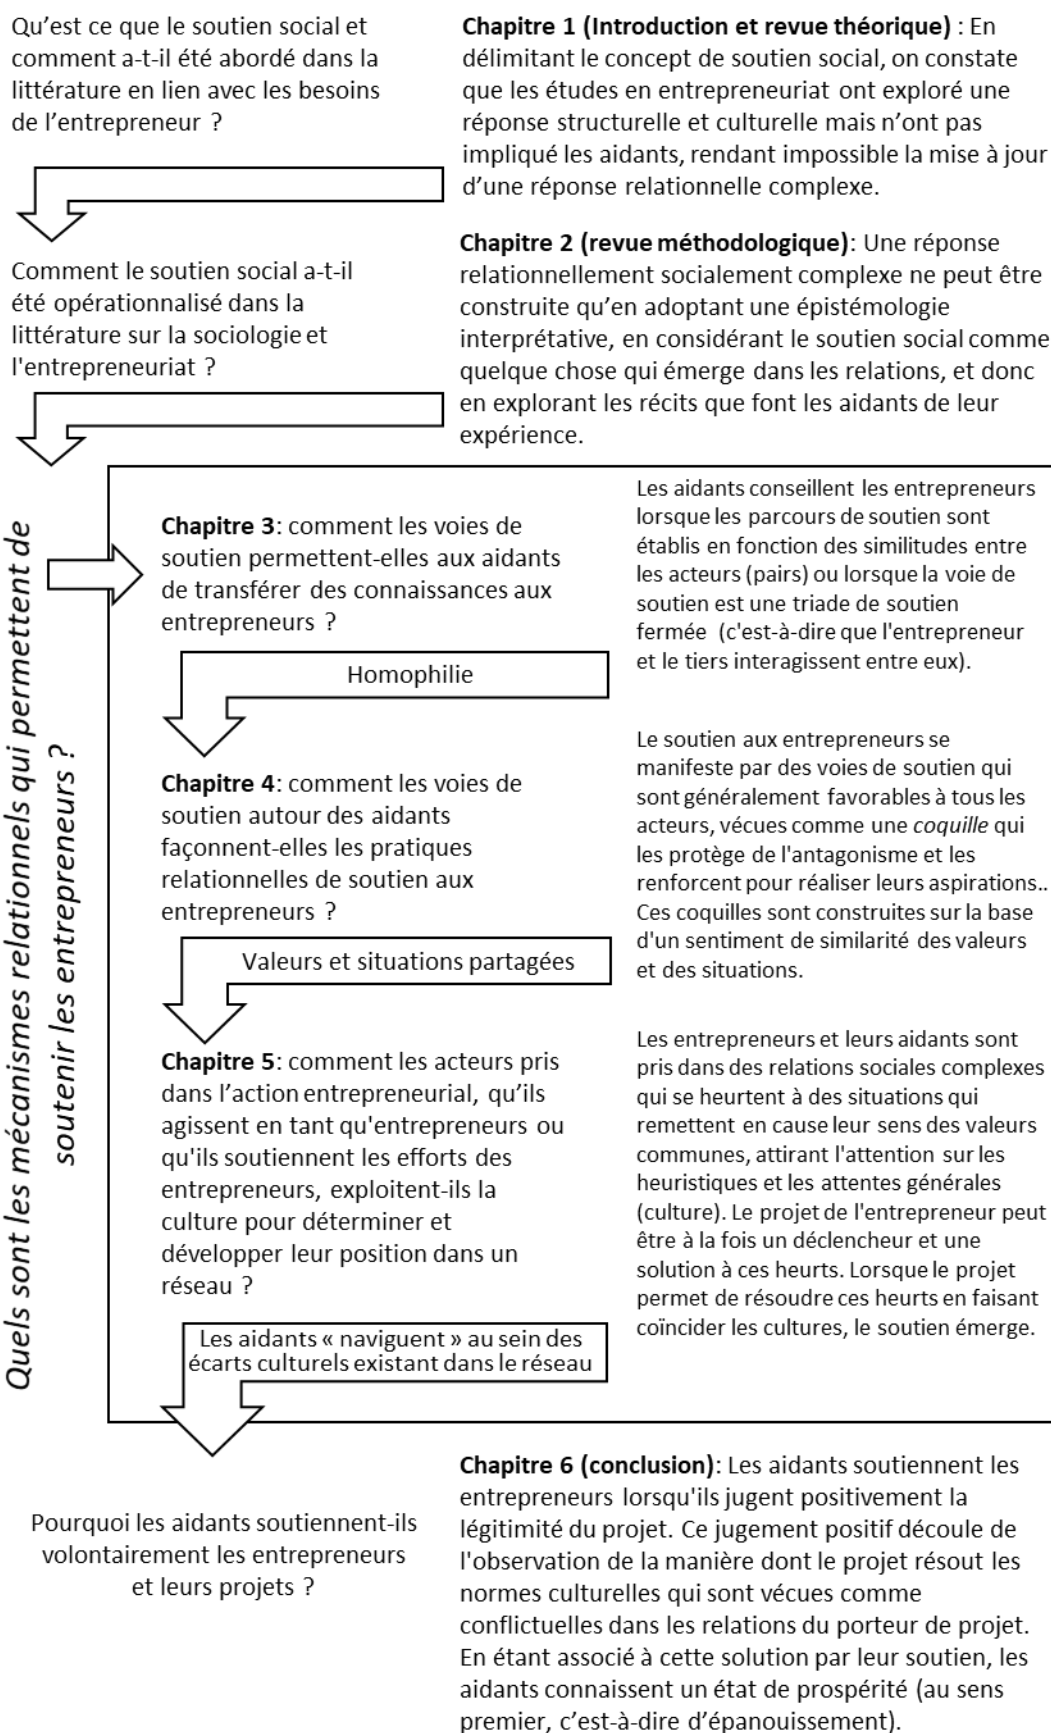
Qu'est ce que le soutien social et comment a-t-il été abordé dans la littérature en lien avec les besoins de l'entrepreneur ?

**Chapitre 1 (Introduction et revue théorique)** : En délimitant le concept de soutien social, on constate que les études en entrepreneuriat ont exploré une réponse structurelle et culturelle mais n'ont pas impliqué les aidants, rendant impossible la mise à jour d'une réponse relationnelle complexe.

Comment le soutien social a-t-il été opérationnalisé dans la littérature sur la sociologie et l'entrepreneuriat ?

**Chapitre 2 (revue méthodologique)**: Une réponse relationnellement socialement complexe ne peut être construite qu'en adoptant une épistémologie interprétative, en considérant le soutien social comme quelque chose qui émerge dans les relations, et donc en explorant les récits que font les aidants de leur expérience.

Quels sont les mécanismes relationnels qui permettent de soutenir les entrepreneurs ?

**Chapitre 3**: comment les voies de soutien permettent-elles aux aidants de transférer des connaissances aux entrepreneurs ?

Les aidants conseillent les entrepreneurs lorsque les parcours de soutien sont établis en fonction des similitudes entre les acteurs (pairs) ou lorsque la voie de soutien est une triade de soutien fermée (c'est-à-dire que l'entrepreneur et le tiers interagissent entre eux).

Homophilie

**Chapitre 4**: comment les voies de soutien autour des aidants façonnent-elles les pratiques relationnelles de soutien aux entrepreneurs ?

Le soutien aux entrepreneurs se manifeste par des voies de soutien qui sont généralement favorables à tous les acteurs, vécues comme une *coquille* qui les protège de l'antagonisme et les renforcent pour réaliser leurs aspirations.. Ces coquilles sont construites sur la base d'un sentiment de similarité des valeurs et des situations.

Valeurs et situations partagées

**Chapitre 5**: comment les acteurs pris dans l'action entrepreneurial, qu'ils agissent en tant qu'entrepreneurs ou qu'ils soutiennent les efforts des entrepreneurs, exploitent-ils la culture pour déterminer et développer leur position dans un réseau ?

Les entrepreneurs et leurs aidants sont pris dans des relations sociales complexes qui se heurtent à des situations qui remettent en cause leur sens des valeurs communes, attirant l'attention sur les heuristiques et les attentes générales (culture). Le projet de l'entrepreneur peut être à la fois un déclencheur et une solution à ces heurts. Lorsque le projet permet de résoudre ces heurts en faisant coïncider les cultures, le soutien émerge.

Les aidants « naviguent » au sein des écarts culturels existant dans le réseau

Pourquoi les aidants soutiennent-ils volontairement les entrepreneurs et leurs projets ?

**Chapitre 6 (conclusion)**: Les aidants soutiennent les entrepreneurs lorsqu'ils jugent positivement la légitimité du projet. Ce jugement positif découle de l'observation de la manière dont le projet résout les normes culturelles qui sont vécues comme conflictuelles dans les relations du porteur de projet. En étant associé à cette solution par leur soutien, les aidants connaissent un état de prospérité (au sens premier, c'est-à-dire d'épanouissement).